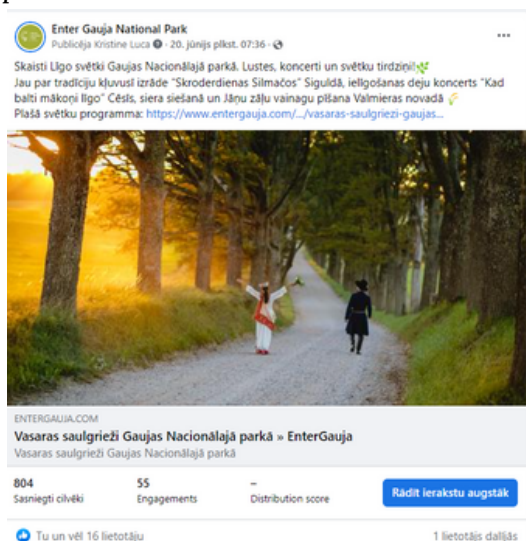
Enter Gauja National Park
Publicēja Kristine Luca · 20. jūnijs plkst. 07:36 ·

Skaisti Līgo svētki Gaujas Nacionālajā parkā. Lustes, koncerti un svētku tirdziņi!
Jau par tradīciju kļuvusī izrāde "Skroderdienas Silmačos" Siguldā, ielīgošanas deju koncerts "Kad balti mākoņi līgo" Cēsīs, siera siešanā un Jāņu zāļu vainagu pīšana Valmieras novadā
Plašā svētku programma: https://www.entergauja.com/.../vasaras-saulgriezi-gaujas...

ENTERGAUJA.COM
Vasaras saulgrieži Gaujas Nacionālajā parkā » EnterGauja
Vasaras saulgrieži Gaujas Nacionālajā parkā

804
Sasniegti cilvēki

55
Engagements

–
Distribution score

Rādīt ierakstu augstāk

Tu un vēl 16 lietotāju

1 lietotājs dalījās